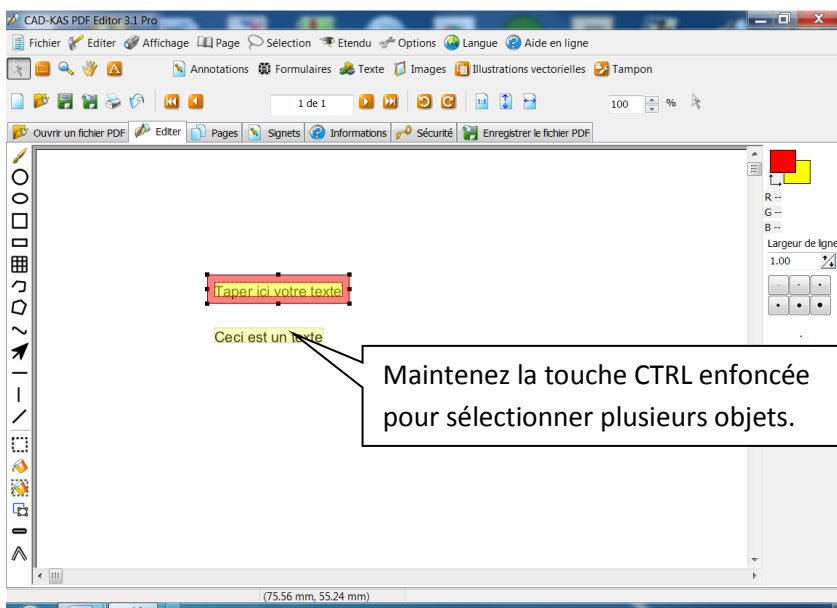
CAD-KAS PDF Editor 3.1 Pro

Fichier Editer Affichage Page Sélection Etendu Options Langue Aide en ligne

Annotations Formulaires Texte Images Illustrations vectorielles Tampon

1 de 1

100 %

Ouvrir un fichier PDF Editer Pages Signets Informations Sécurité Enregistrer le fichier PDF

R --
G --
B --
Largeur de ligne
1.00

Taper ici votre texte

Ceci est un texte

Maintenez la touche CTRL enfoncée pour sélectionner plusieurs objets.

(75.56 mm, 55.24 mm)